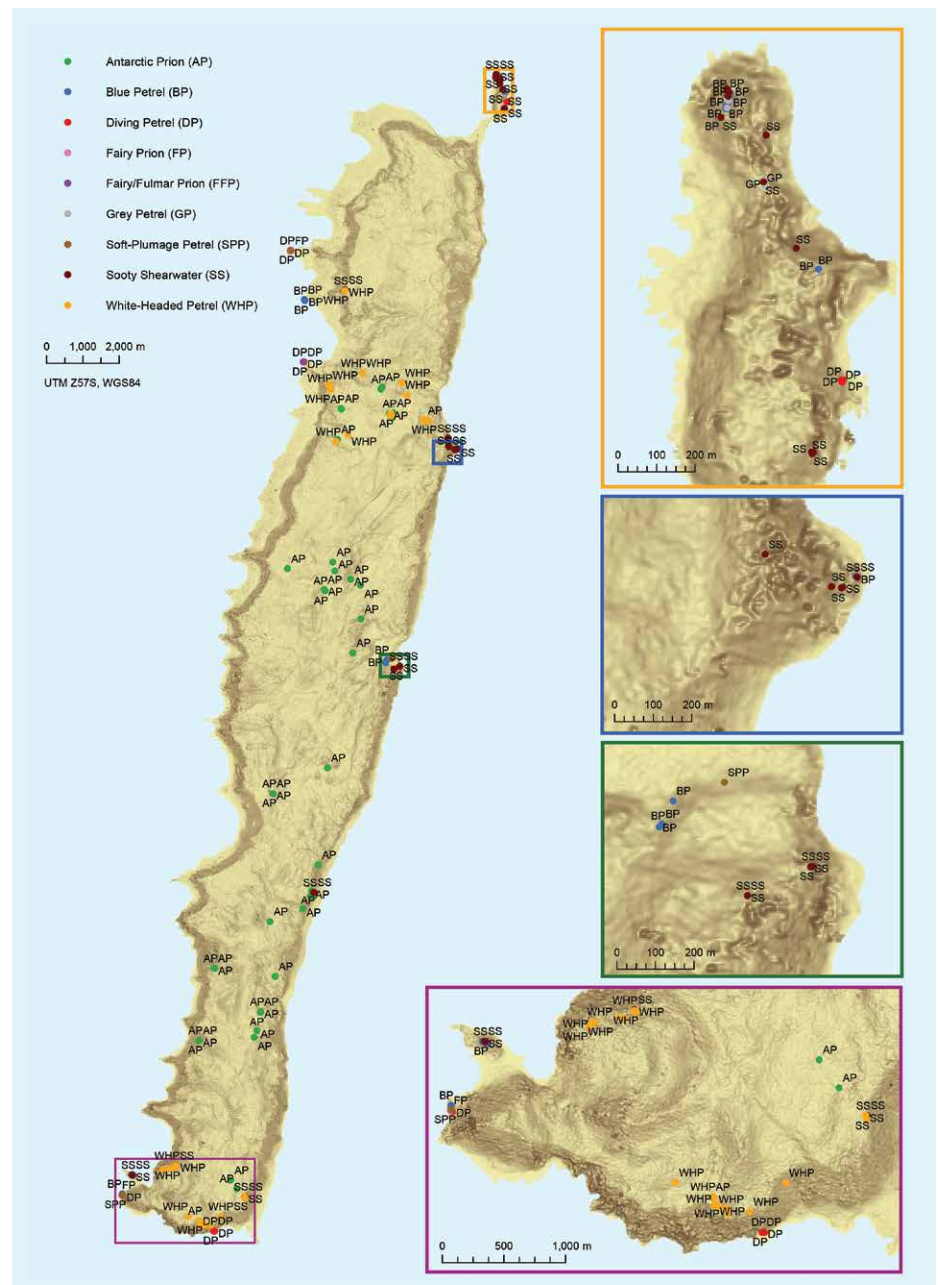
Antarctic Prion (AP)
Blue Petrel (BP)
Diving Petrel (DP)
Fairy Prion (FP)
Fairy/Fulmar Prion (FFP)
Grey Petrel (GP)
Soft-Plumage Petrel (SPP)
Sooty Shearwater (SS)
White-Headed Petrel (WHP)

0 1,000 2,000 m
UTM Z57S, WGS84

SSSS SS SS SS SS SS
DPFP DP DP
SSSS WHP
BPBP BPWHP BP
DPDP DP DP
WHPWHP WHP WHP WHP
APAP WHPAPAP
APAP AP AP
AP WHP
WHP AP WHP
SSSS SSSS SS
AP AP AP APAP AP AP AP AP
AP
BP BP SSSS SS
AP
APAP AP
AP
SSSS AP AP
AP AP
APAP AP
AP
APAP AP AP
APAP AP AP
WHPSS SSSS SS WHP
BP FP DP SPP
AP AP
SSSS SS
WHP AP WHPSS
WHP DPDP DP

BP BP BP BP BP BP BP BP SS SS
SS
GP GP SS
SS
BP BP
DP DP DP
SS SS SS
0 100 200 m

SS
SSSS SS BP SS SS
0 100 200 m

SPP
BP BPBP BP
SSSS SS SS
SSSS SS
0 100 200 m

SSSS SS
WHPSS WHP WHP WHP WHP WHP WHP
AP
AP
BP FP DP SPP
SSSS SS SS
WHP WHPAP WHP WHP WHP WHP WHP
WHP
DPDP DP DP
0 500 1,000 m